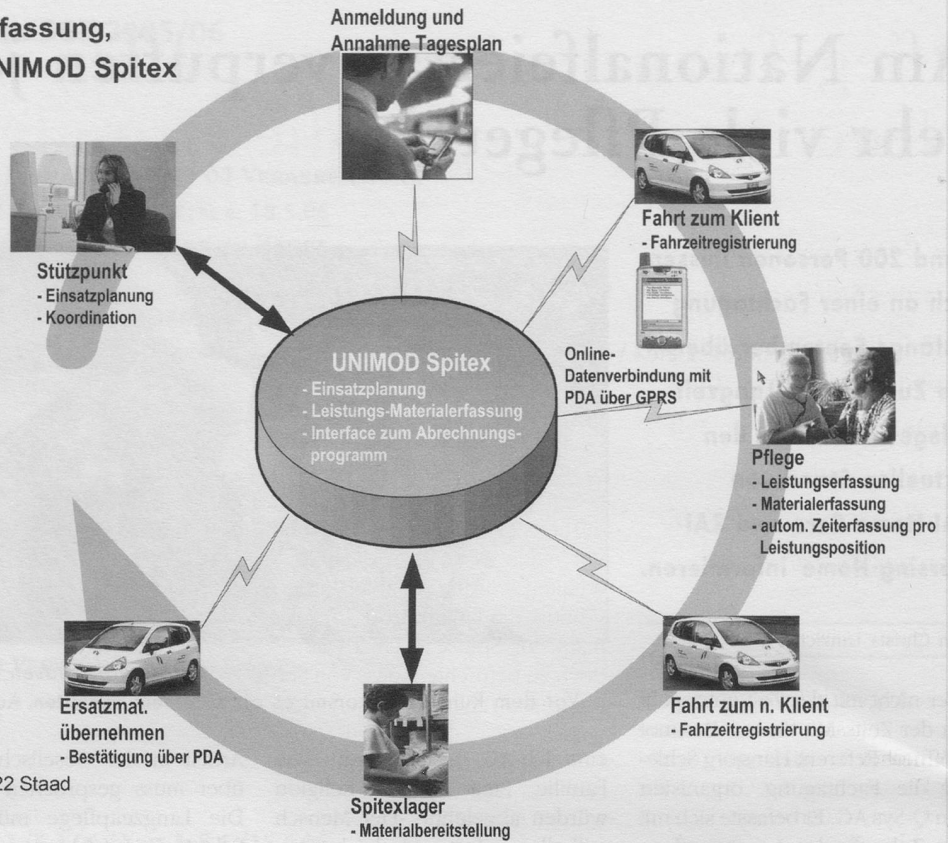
fassung,
UNIMOD Spitex

Anmeldung und Annahme Tagesplan

Fahrt zum Klient
- Fahrzeitregistrierung

Stützpunkt
- Einsatzplanung
- Koordination

UNIMOD Spitex
- Einsatzplanung
- Leistungs-Materialerfassung
- Interface zum Abrechnungsprogramm

Online-Datenverbindung mit PDA über GPRS

Pflege
- Leistungserfassung
- Materialerfassung
- autom. Zeiterfassung pro Leistungsposition

Fahrt zum n. Klient
- Fahrzeitregistrierung

Ersatzmat. übernehmen
- Bestätigung über PDA

Spitexlager
- Materialbereitstellung

22 Staad